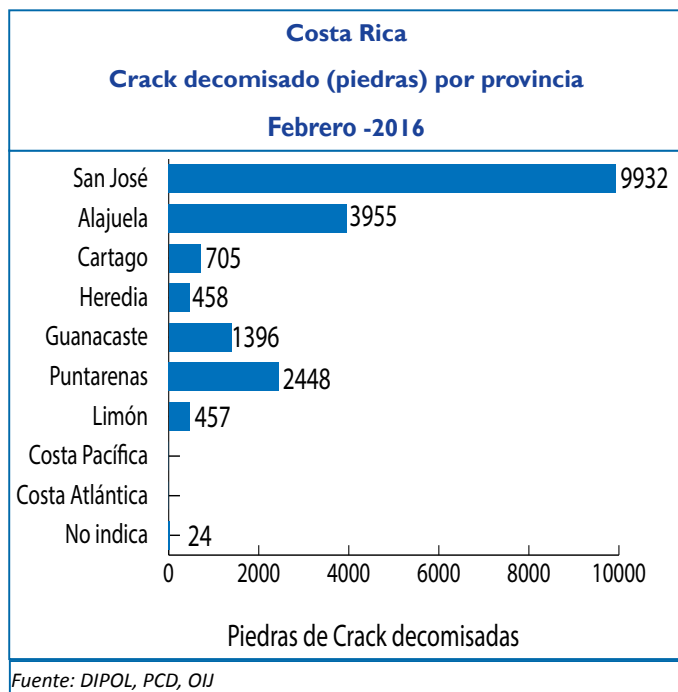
Costa Rica

Crack decomisado (piedras) por provincia

Febrero -2016

San José 9932
Alajuela 3955
Cartago 705
Heredia 458
Guanacaste 1396
Puntarenas 2448
Limón 457
Costa Pacífica
Costa Atlántica
No indica 24

0 2000 4000 6000 8000 10000

Piedras de Crack decomisadas

Fuente: DIPOL, PCD, OIJ